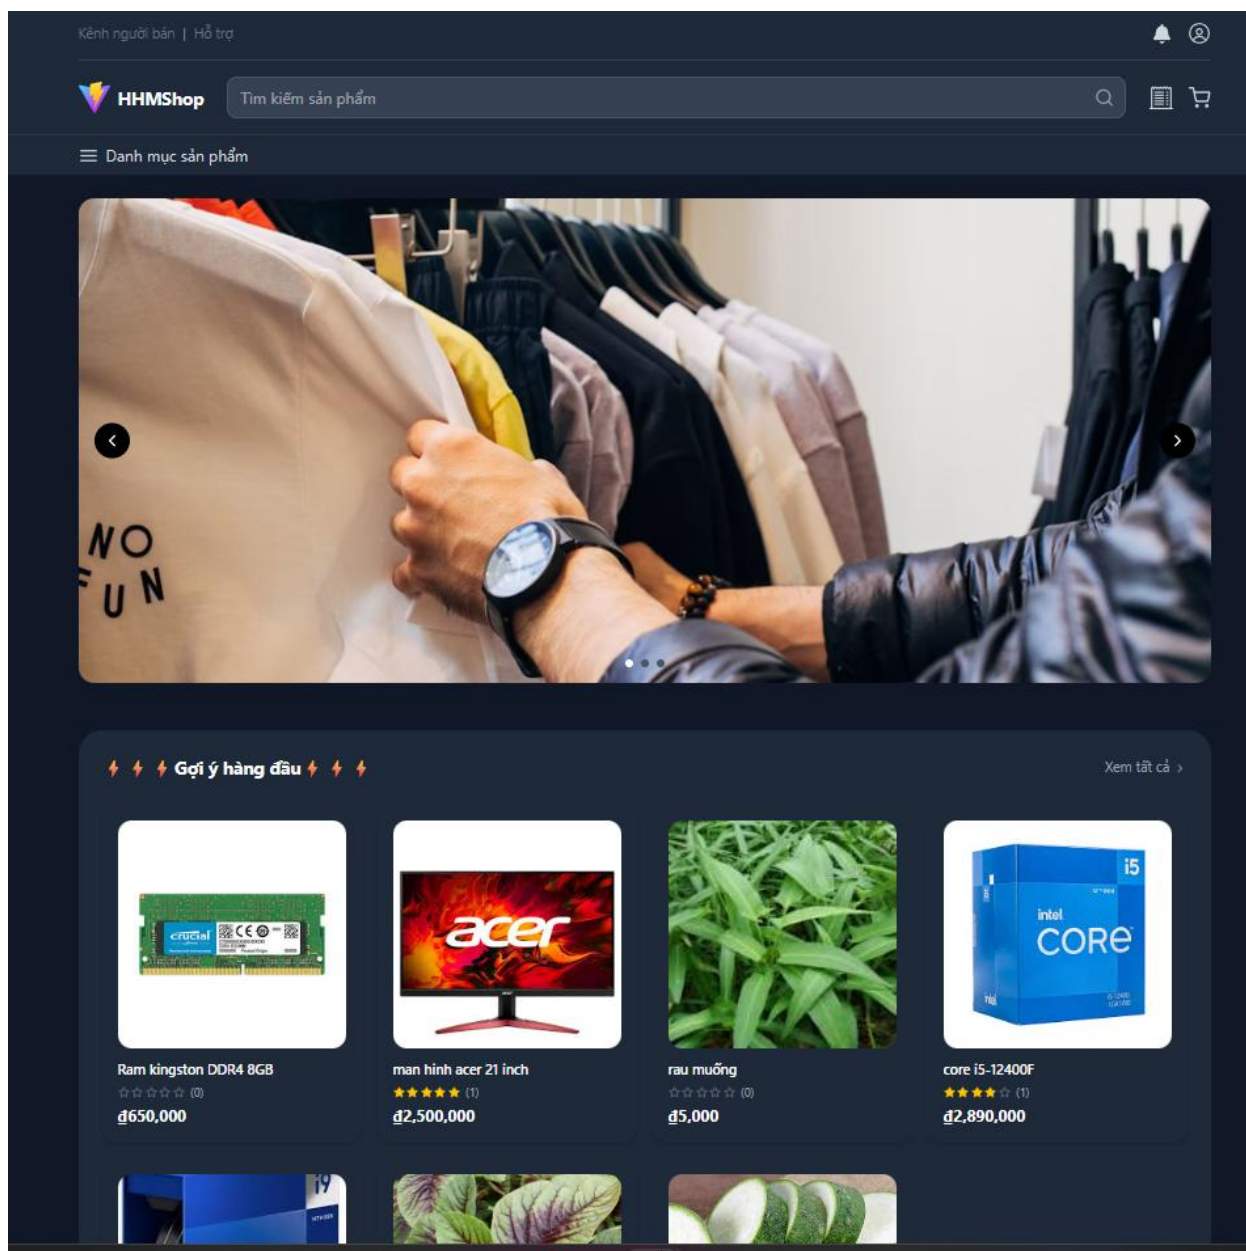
Kênh người bán | Hỗ trợ

HHMShop

Tìm kiếm sản phẩm

Danh mục sản phẩm

NO FUN

Gợi ý hàng đầu

Xem tất cả >

crucial

acer

intel CORE i5

Ram kingston DDR4 8GB
(0)
₫650,000

man hinh acer 21 inch
(1)
₫2,500,000

rau muống
(0)
₫5,000

core i5-12400F
(1)
₫2,890,000

i9